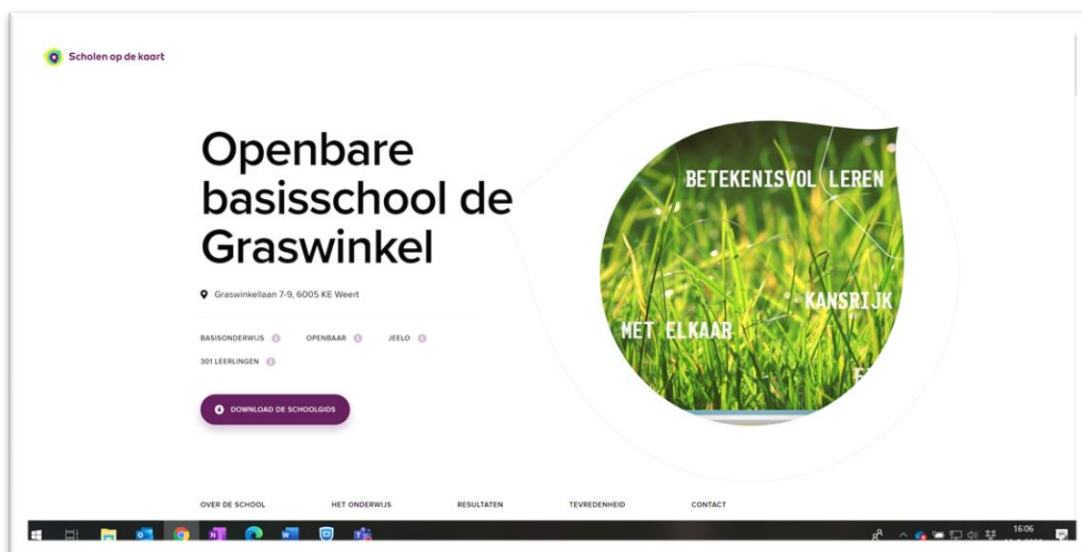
Scholen op de kaart

Openbare basisschool de Graswinkel

Graswinkellaan 7-9, 6005 KE Weert

BASISONDERWIJS OPENBAAR JEELO

301 LEERLINGEN

DOWNLOAD DE SCHOOLGIDS

BETEKENISVOL LEREN

KANSRIJK

MET ELKAAR

OVER DE SCHOOL HET ONDERWIJS RESULTATEN TEVREDENHEID CONTACT

16:06